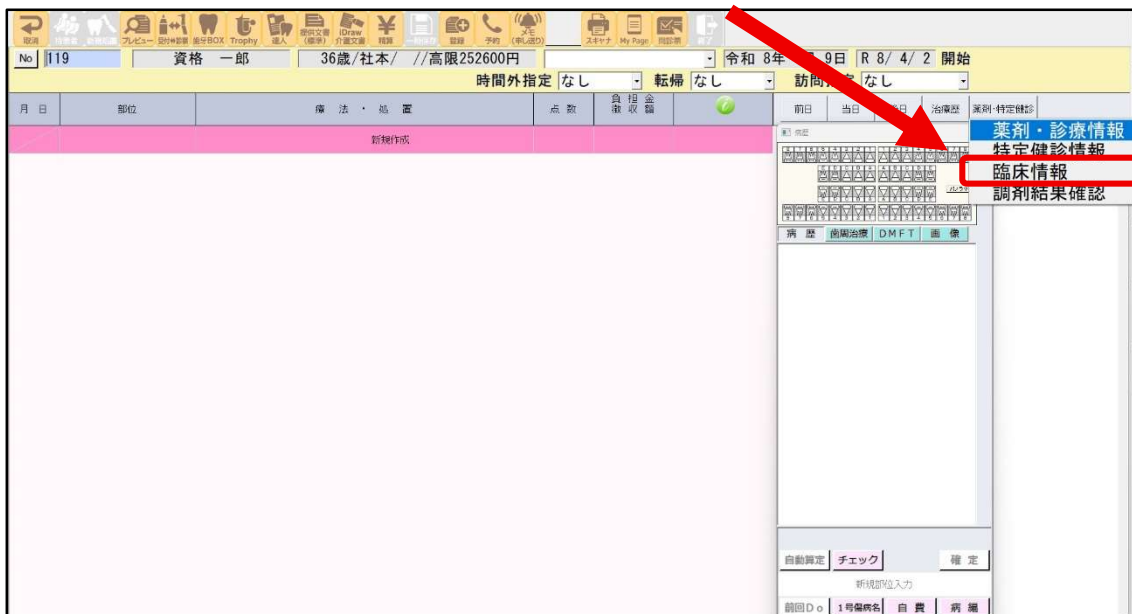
取消 治療室 処置記録 プレビュー 窓口伸算書 抜歯BOX Trophy 達人 提供文書(標準) iDraw 介護文書 精算 一時保存 登録 予約 メモ(申し送り) スキャナ My Page 問診票 終了

No 119 資格 一郎 36歳/社本/ //高限252600円 令和 8年 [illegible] 9日 R 8/ 4/ 2 開始

時間外指定 なし 転帰 なし 訪問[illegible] なし

| 月 日 | 部位 | 療 法 ・ 処 置 | 点 数 | 負担金 徴収額 | |
|---|---|---|---|---|---|
| | | 新規作成 | | | |

前日 当日 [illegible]日 治療歴 薬剤・特定健診

薬剤・診療情報
特定健診情報
臨床情報
調剤結果確認

病歴 歯周治療 DMFT 画像

自動算定 チェック 確 定

新規部位入力

前回Do 1号傷病名 自 費 病 編